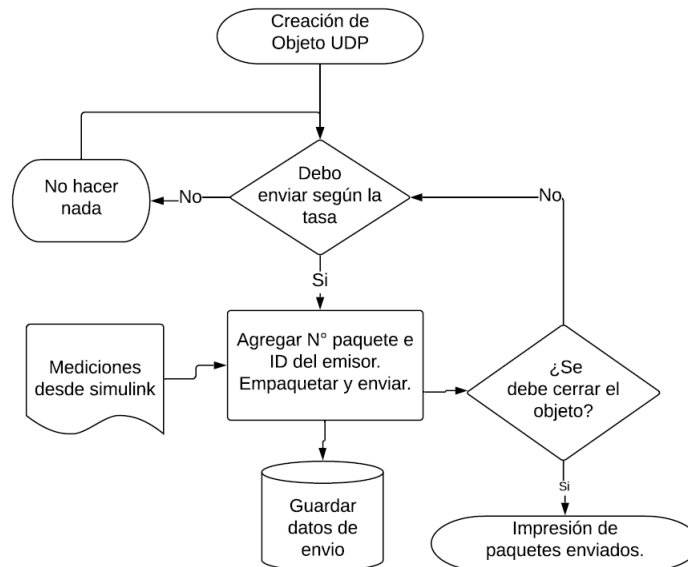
Creación de Objeto UDP

No hacer nada

No

Debo enviar según la tasa

No

Si

Mediciones desde simulink

Agregar N° paquete e ID del emisor. Empaquetar y enviar.

¿Se debe cerrar el objeto?

Si

Guardar datos de envio

Impresión de paquetes enviados.